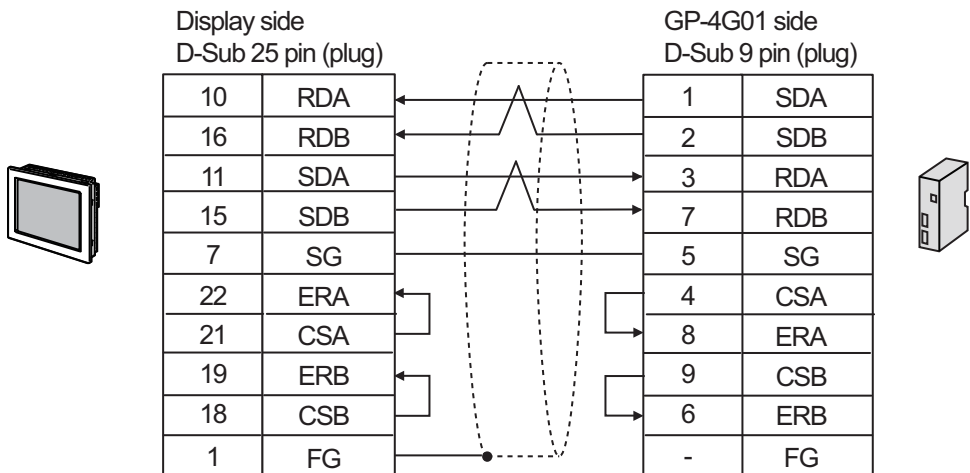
Display side
D-Sub 25 pin (plug)

| 10 | RDA |
|---|---|
| 16 | RDB |
| 11 | SDA |
| 15 | SDB |
| 7 | SG |
| 22 | ERA |
| 21 | CSA |
| 19 | ERB |
| 18 | CSB |
| 1 | FG |

GP-4G01 side
D-Sub 9 pin (plug)

| 1 | SDA |
|---|---|
| 2 | SDB |
| 3 | RDA |
| 7 | RDB |
| 5 | SG |
| 4 | CSA |
| 8 | ERA |
| 9 | CSB |
| 6 | ERB |
| - | FG |